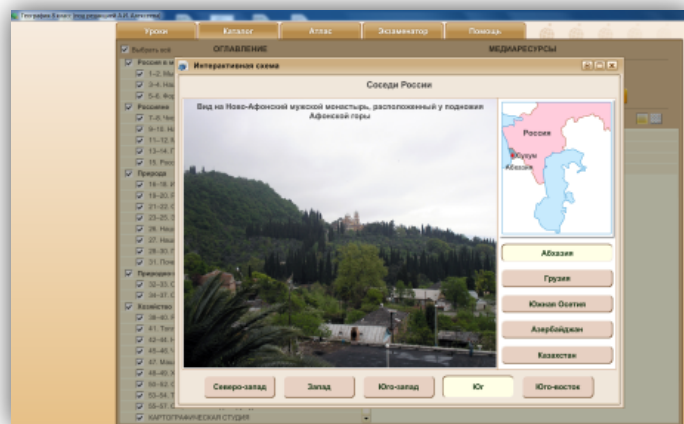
География 8 класс (под редакцией А.И. Алексеева)

Уроки | Каталог | Атлас | Экзаменатор | Помощь

Выбрать все

ОГЛАВЛЕНИЕ

МЕДИАРЕСУРСЫ

Россия в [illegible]
1–2. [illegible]
3–4. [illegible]
5–6. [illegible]
Население
7–8. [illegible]
9–10. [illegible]
11–12. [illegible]
13–14. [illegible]
15. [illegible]
Природа
16–18. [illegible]
19–20. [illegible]
21–22. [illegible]
23–25. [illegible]
26. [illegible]
27. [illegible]
28–30. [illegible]
31. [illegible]
Природно-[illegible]
32–33. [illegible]
34–37. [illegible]
Хозяйство
38–40. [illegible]
41. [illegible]
42–44. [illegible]
45–46. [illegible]
47. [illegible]
48–49. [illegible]
50–52. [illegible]
53–54. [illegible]
55–57. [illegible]
КАРТОГРАФИЧЕСКАЯ СТУДИЯ

Интерактивная схема

Соседи России

Вид на Ново-Афонский мужской монастырь, расположенный у подножия Афонской горы

Россия
Сухум
Абхазия

Абхазия
Грузия
Южная Осетия
Азербайджан
Казахстан

Северо-запад
Запад
Юго-запад
Юг
Юго-восток